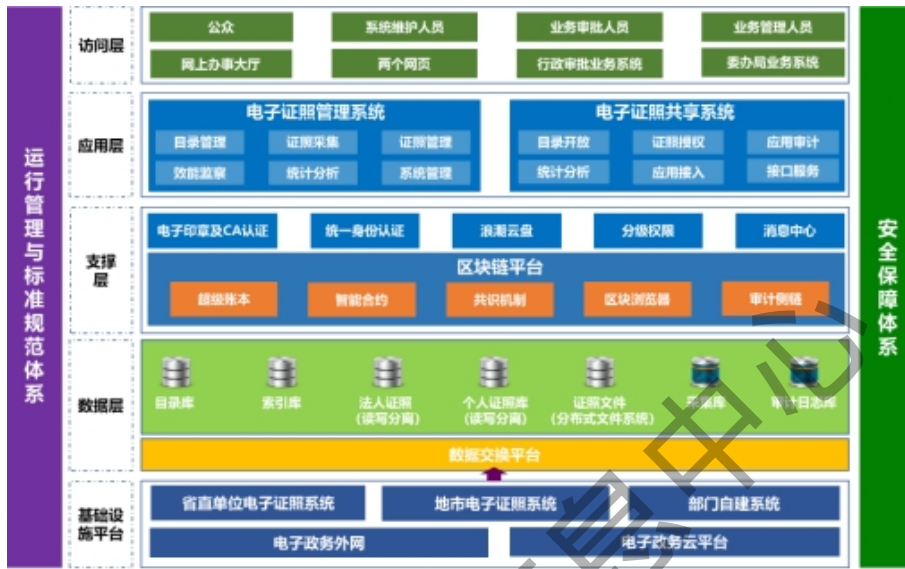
运行管理与标准规范体系

访问层
公众
系统维护人员
业务审批人员
业务管理人员
网上办事大厅
两个网页
行政审批业务系统
委办局业务系统

应用层
电子证照管理系统
目录管理
证照采集
证照管理
效能监察
统计分析
系统管理
电子证照共享系统
目录开放
证照授权
应用审计
统计分析
应用接入
接口服务

支撑层
电子印章及CA认证
统一身份认证
浪潮云盘
分级权限
消息中心
区块链平台
超级账本
智能合约
共识机制
区块浏览器
审计侧链

数据层
目录库
索引库
法人证照（读写分离）
个人证照（读写分离）
证照文件（分布式文件系统）
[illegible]库
审计日志库
数据交换平台

基础设施平台
省直单位电子证照系统
地市电子证照系统
部门自建系统
电子政务外网
电子政务云平台

安全保障体系

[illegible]中心